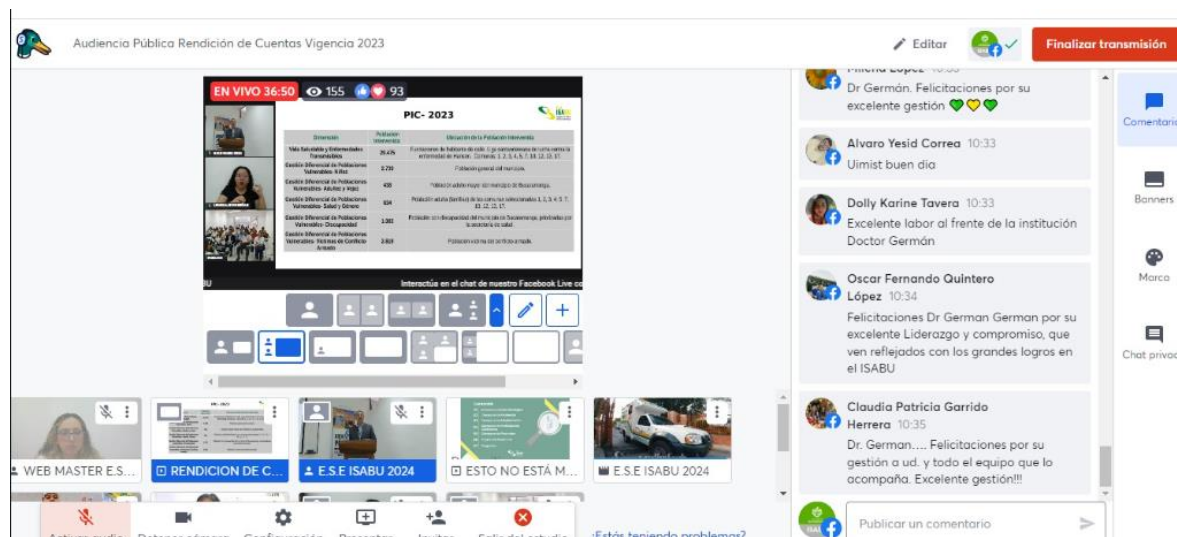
Audiencia Pública Rendición de Cuentas Vigencia 2023

Editar

Finalizar transmisión

EN VIVO 36:50 155 93

PIC- 2023

| Dimensión | Población Intervenida | Ubicación de la Población Intervenida |
|---|---|---|
| Vida Saludable y Enfermedades Transmisibles | 26.476 | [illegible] |
| Gestión Diferencial de Poblaciones Vulnerables- Niñez | 2.720 | Población general del municipio. |
| Gestión Diferencial de Poblaciones Vulnerables- Adultez y Vejez | 430 | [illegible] |
| Gestión Diferencial de Poblaciones Vulnerables- Salud y Género | 634 | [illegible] |
| Gestión Diferencial de Poblaciones Vulnerables- Discapacidad | 2.002 | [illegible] |
| Gestión Diferencial de Poblaciones Vulnerables- Víctimas de Conflicto Armado | 2.919 | Población víctima del conflicto armado. |

Interactúa en el chat de nuestro Facebook Live co

WEB MASTER E.S...

RENDICION DE C...

E.S.E ISABU 2024

ESTO NO ESTÁ M...

E.S.E ISABU 2024

Activar audio Detener cámara Configuración Presentar Invitar Salir del estudio ¿Estás teniendo problemas?

Milena López 10:33
Dr Germán. Felicitaciones por su excelente gestión 💚💛💚

Alvaro Yesid Correa 10:33
Uimist buen dia

Dolly Karine Tavera 10:33
Excelente labor al frente de la institución Doctor Germán

Oscar Fernando Quintero López 10:34
Felicitaciones Dr German German por su excelente Liderazgo y compromiso, que ven reflejados con los grandes logros en el ISABU

Claudia Patricia Garrido Herrera 10:35
Dr. German.... Felicitaciones por su gestión a ud. y todo el equipo que lo acompaña. Excelente gestión!!!

Publicar un comentario

Comentarios

Banners

Marca

Chat privado